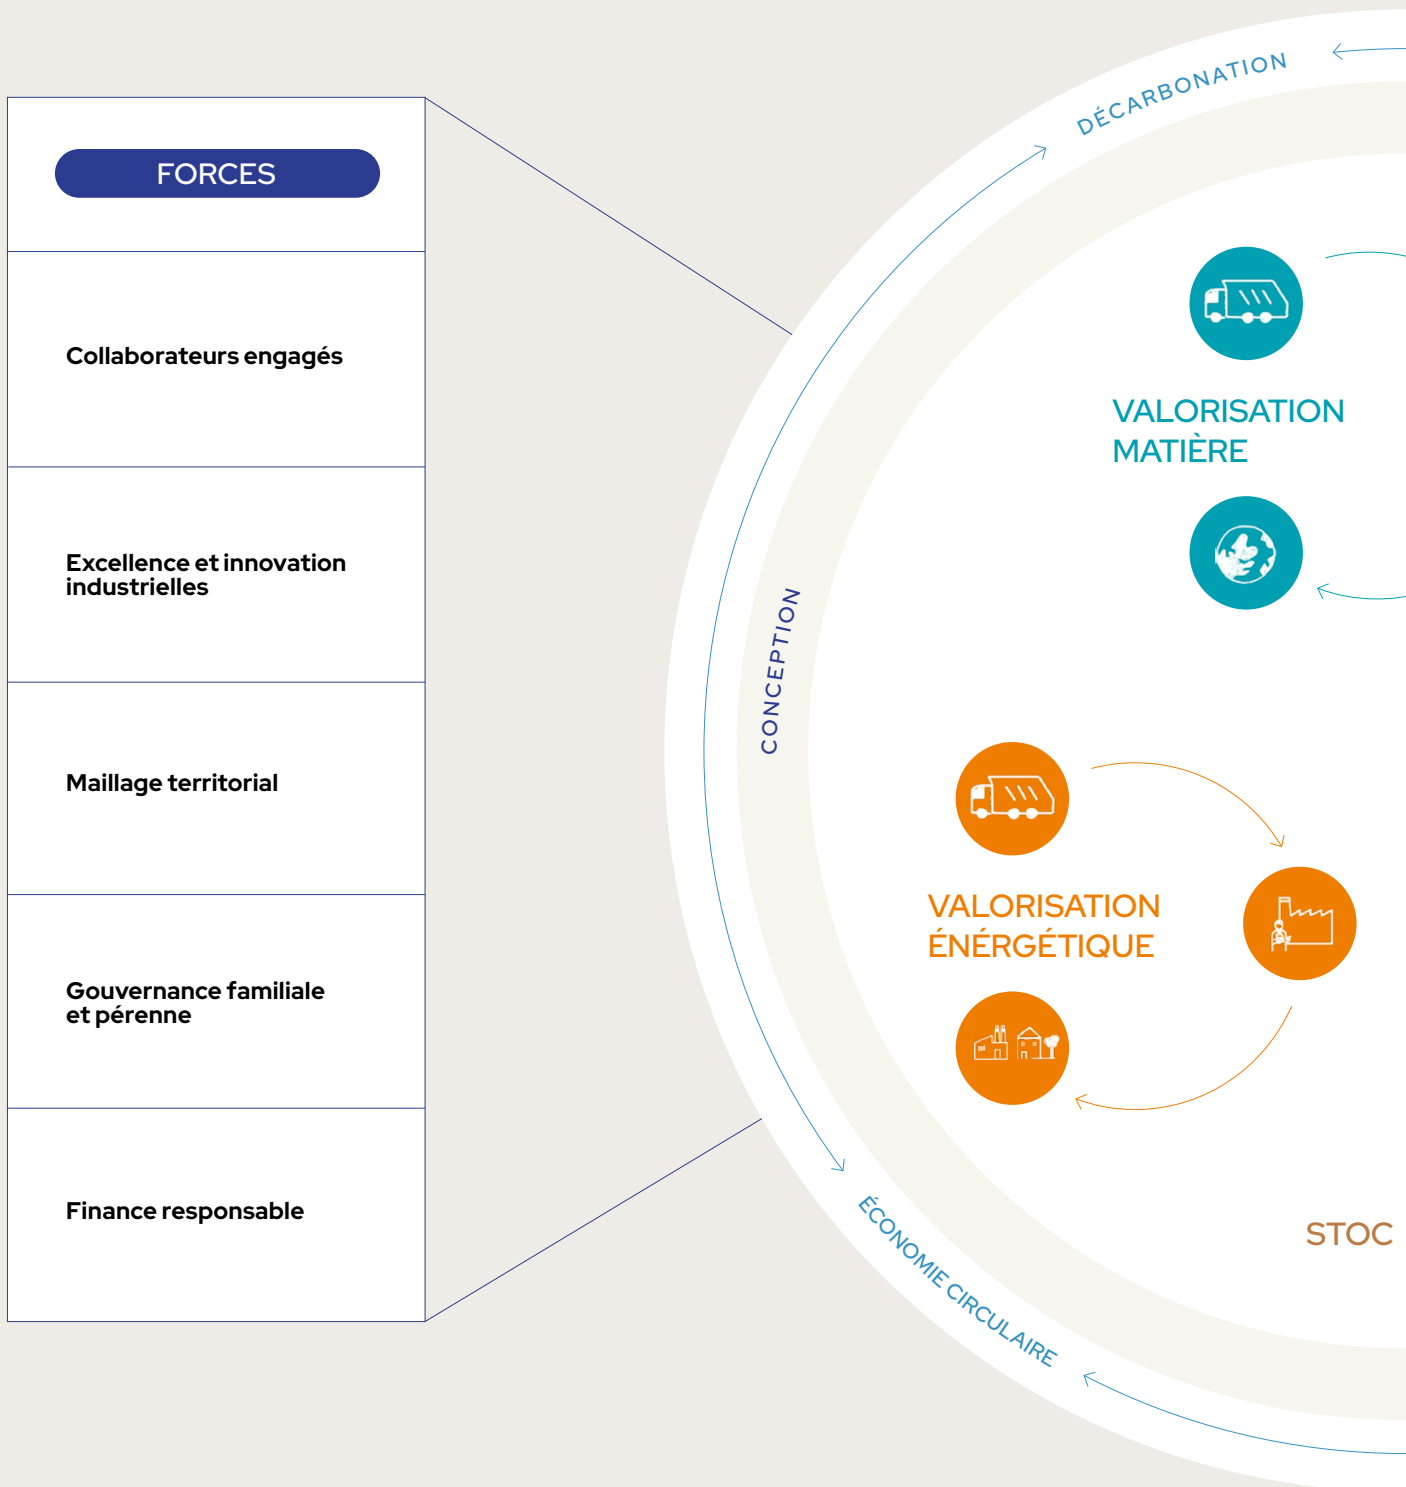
FORCES

Collaborateurs engagés

Excellence et innovation industrielles

Maillage territorial

Gouvernance familiale et pérenne

Finance responsable

DÉCARBONATION

CONCEPTION

ÉCONOMIE CIRCULAIRE

VALORISATION MATIÈRE

VALORISATION ÉNÉRGÉTIQUE

STOC